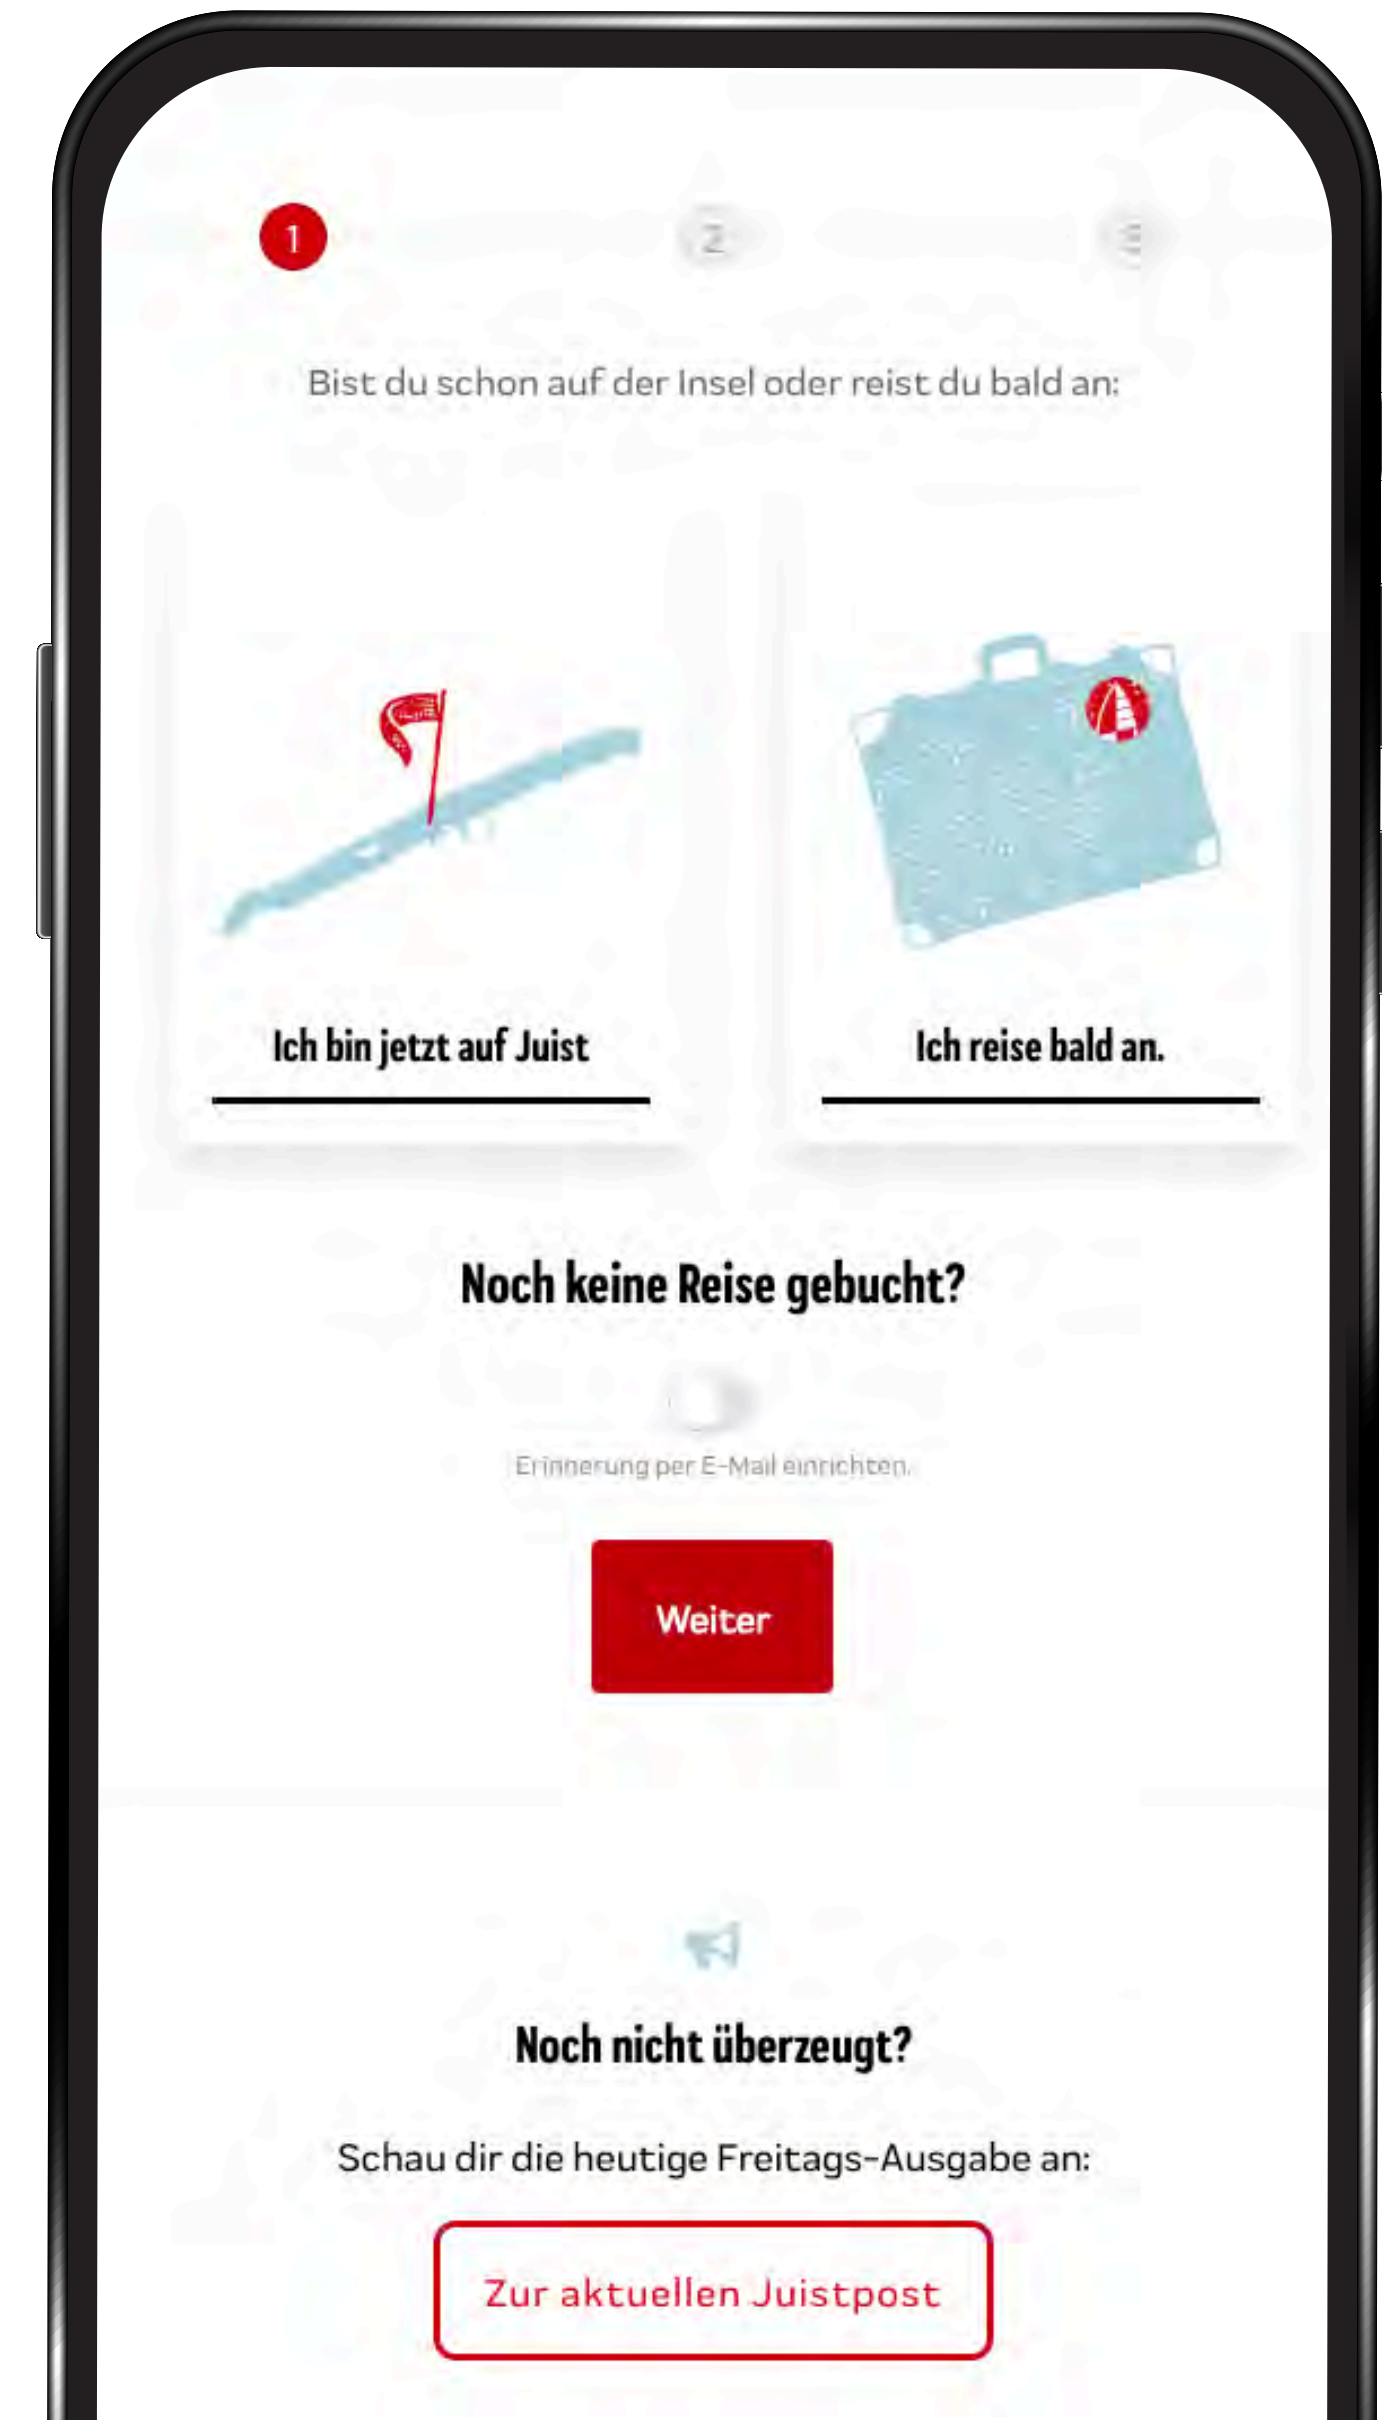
1

2

3

Bist du schon auf der Insel oder reist du bald an:

Ich bin jetzt auf Juist

Ich reise bald an.

Noch keine Reise gebucht?

Erinnerung per E-Mail einrichten.

Weiter

Noch nicht überzeugt?

Schau dir die heutige Freitags-Ausgabe an:

Zur aktuellen Juistpost